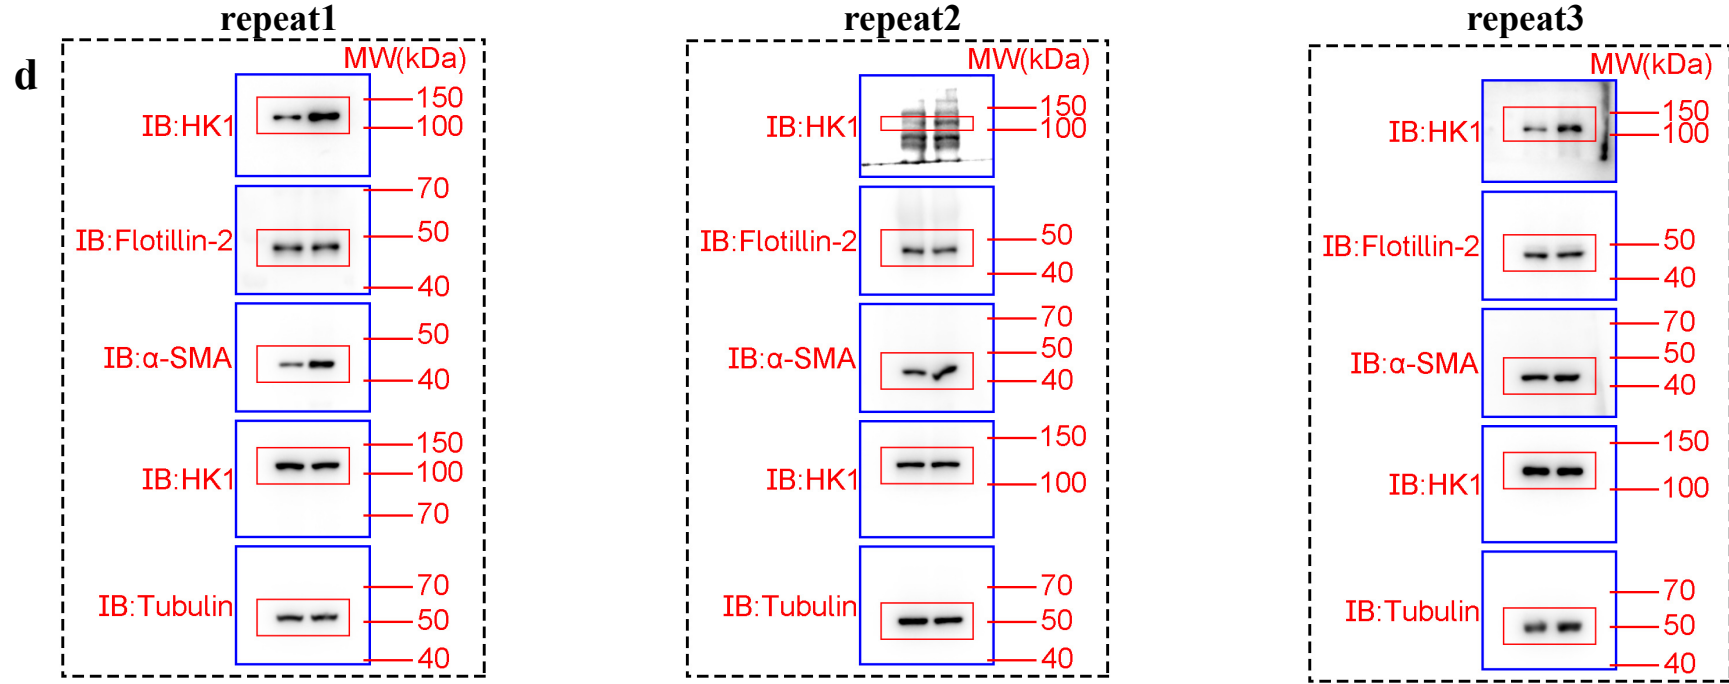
d

repeat1

MW(kDa)

IB:HK1
150
100

IB:Flotillin-2
70
50
40

IB:α-SMA
50
40

IB:HK1
150
100
70

IB:Tubulin
70
50
40

repeat2

MW(kDa)

IB:HK1
150
100

IB:Flotillin-2
50
40

IB:α-SMA
70
50
40

IB:HK1
150
100

IB:Tubulin
70
50
40

repeat3

MW(kDa)

IB:HK1
150
100

IB:Flotillin-2
50
40

IB:α-SMA
70
50
40

IB:HK1
150
100

IB:Tubulin
70
50
40